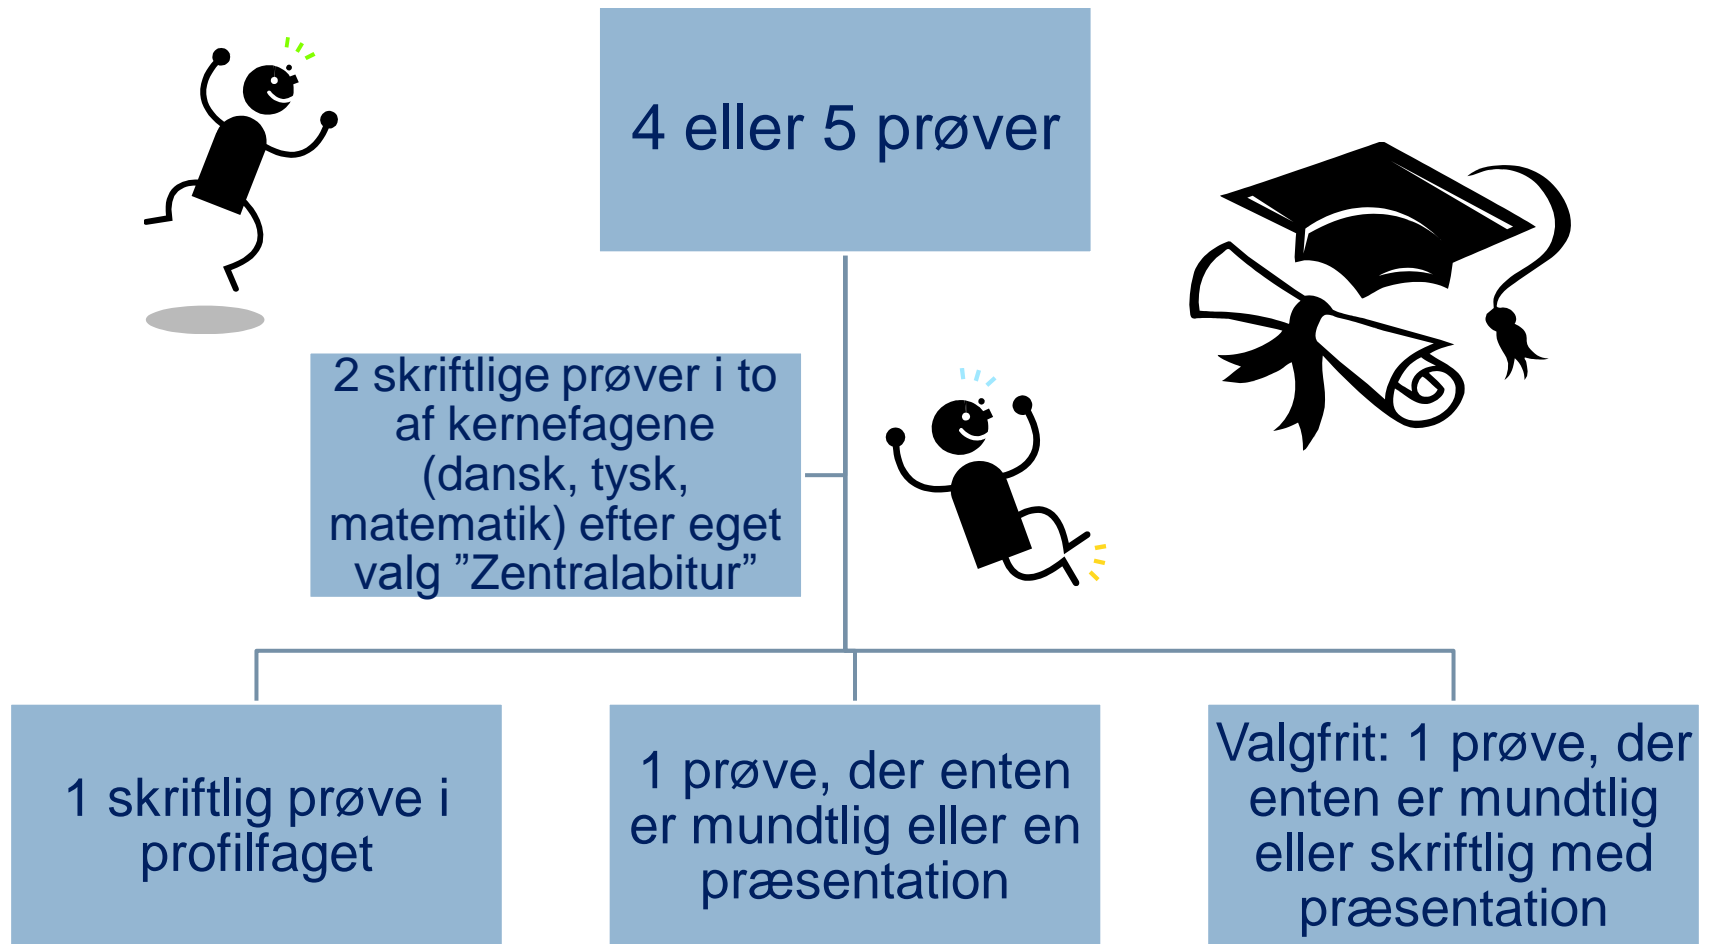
4 eller 5 prøver

2 skriftlige prøver i to af kernefagene (dansk, tysk, matematik) efter eget valg ”Zentralabitur”

1 skriftlig prøve i profilfaget

1 prøve, der enten er mundtlig eller en præsentation

Valgfrit: 1 prøve, der enten er mundtlig eller skriftlig med præsentation